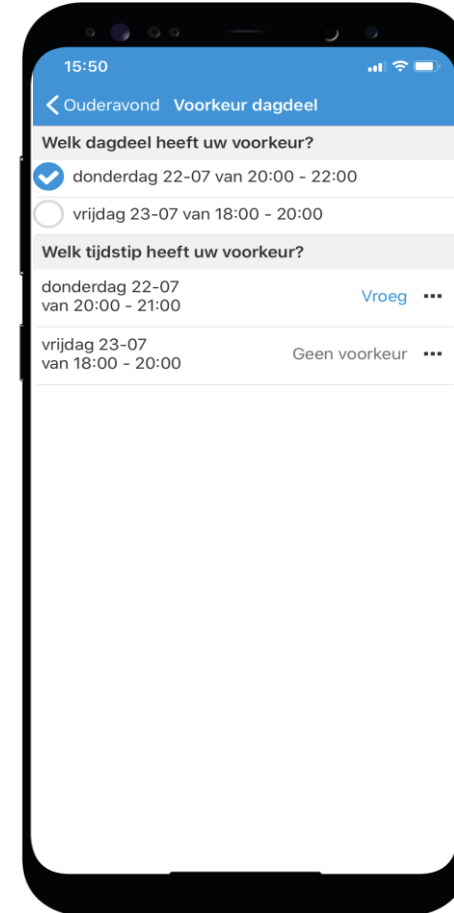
15:50

Ouderavond Voorkeur dagdeel

Welk dagdeel heeft uw voorkeur?

donderdag 22-07 van 20:00 - 22:00

vrijdag 23-07 van 18:00 - 20:00

Welk tijdstip heeft uw voorkeur?

donderdag 22-07
van 20:00 - 21:00

Vroeg •••

vrijdag 23-07
van 18:00 - 20:00

Geen voorkeur •••